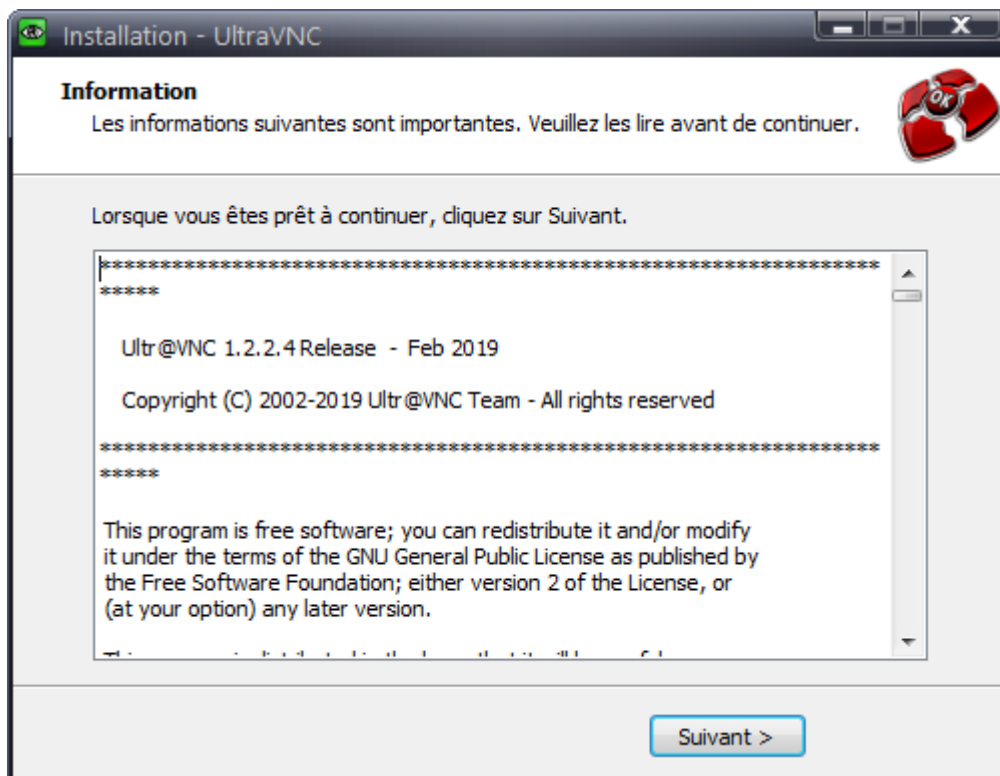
Installation - UltraVNC

Information
Les informations suivantes sont importantes. Veuillez les lire avant de continuer.

OK

Lorsque vous êtes prêt à continuer, cliquez sur Suivant.

*****************************************************************
*****

Ultr@VNC 1.2.2.4 Release - Feb 2019

Copyright (C) 2002-2019 Ultr@VNC Team - All rights reserved

*****************************************************************
*****

This program is free software; you can redistribute it and/or modify it under the terms of the GNU General Public License as published by the Free Software Foundation; either version 2 of the License, or (at your option) any later version.

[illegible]

Suivant >